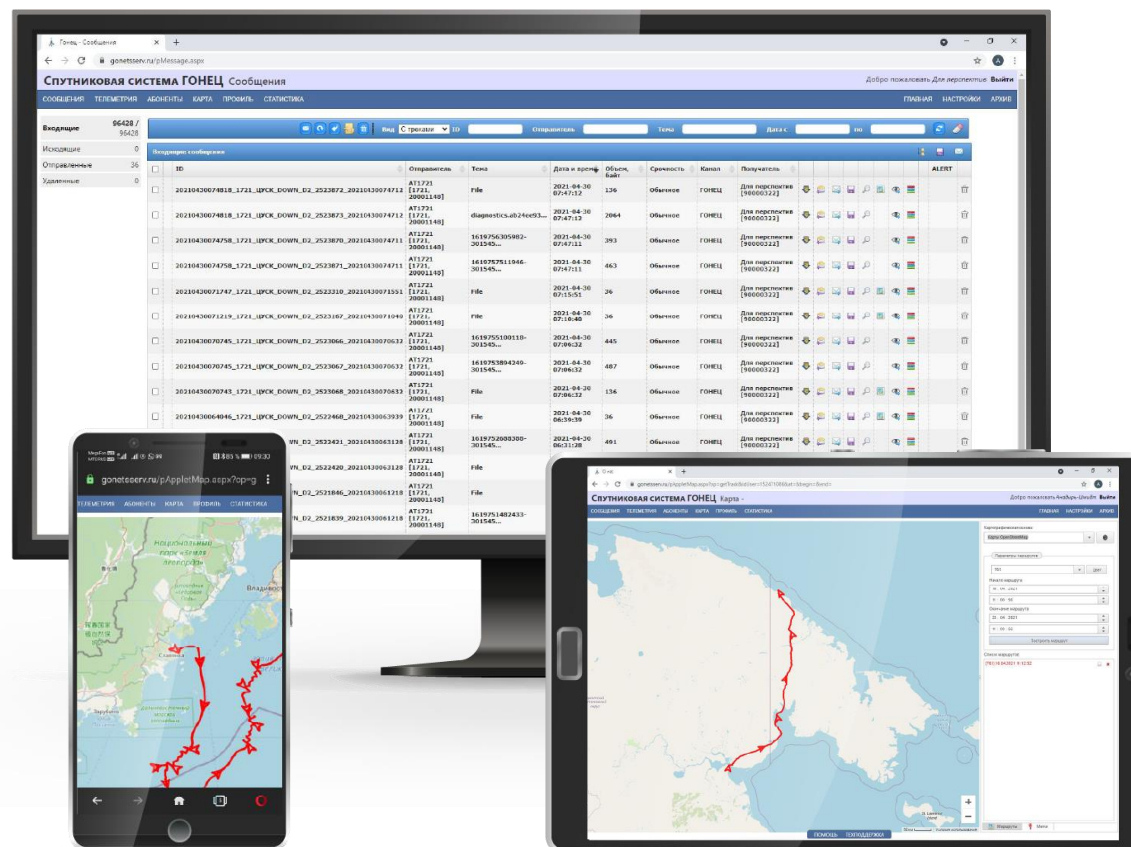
Гонец - Сообщения
gonetsserv.ru/pMessage.aspx

Спутниковая система ГОНЕЦ Сообщения
Добро пожаловать Для перспектив Выйти

СООБЩЕНИЯ ТЕЛЕМЕТРИЯ АБОНЕНТЫ КАРТА ПРОФИЛЬ СТАТИСТИКА
ГЛАВНАЯ НАСТРОЙКИ АРХИВ

Входящие 96428 / 96428
Исходящие 0
Отправленные 36
Удаленные 0

Вид С тредами ID Отправитель Тема Дата с по

Входящие сообщения

| ID | Отправитель | Тема | Дата и время | Объем, Байт | Срочность | Канал | Получатель | ALERT |
|---|---|---|---|---|---|---|---|---|
| 20210430074818_1721_ЦУСК_DOWN_D2_2523872_20210430074712 | AT1721 [1721, 20001148] | File | 2021-04-30 07:47:12 | 136 | Обычное | ГОНЕЦ | Для перспектив [90000322] | |
| 20210430074818_1721_ЦУСК_DOWN_D2_2523873_20210430074712 | AT1721 [1721, 20001148] | diagnostics.ab24ee93... | 2021-04-30 07:47:12 | 2064 | Обычное | ГОНЕЦ | Для перспектив [90000322] | |
| 20210430074758_1721_ЦУСК_DOWN_D2_2523870_20210430074711 | AT1721 [1721, 20001148] | 1619756305982-301545... | 2021-04-30 07:47:11 | 393 | Обычное | ГОНЕЦ | Для перспектив [90000322] | |
| 20210430074758_1721_ЦУСК_DOWN_D2_2523871_20210430074711 | AT1721 [1721, 20001148] | 1619756511946-301545... | 2021-04-30 07:47:11 | 463 | Обычное | ГОНЕЦ | Для перспектив [90000322] | |
| 20210430071747_1721_ЦУСК_DOWN_D2_2523310_20210430071551 | AT1721 [1721, 20001148] | File | 2021-04-30 07:15:51 | 36 | Обычное | ГОНЕЦ | Для перспектив [90000322] | |
| 20210430071219_1721_ЦУСК_DOWN_D2_2523107_20210430071040 | AT1721 [1721, 20001148] | File | 2021-04-30 07:10:40 | 36 | Обычное | ГОНЕЦ | Для перспектив [90000322] | |
| 20210430070745_1721_ЦУСК_DOWN_D2_2523066_20210430070632 | AT1721 [1721, 20001148] | 1619755100110-301545... | 2021-04-30 07:06:32 | 445 | Обычное | ГОНЕЦ | Для перспектив [90000322] | |
| 20210430070745_1721_ЦУСК_DOWN_D2_2523067_20210430070632 | AT1721 [1721, 20001148] | 1619753894249-301545... | 2021-04-30 07:06:32 | 487 | Обычное | ГОНЕЦ | Для перспектив [90000322] | |
| 20210430070743_1721_ЦУСК_DOWN_D2_2523068_20210430070632 | AT1721 [1721, 20001148] | File | 2021-04-30 07:06:32 | 136 | Обычное | ГОНЕЦ | Для перспектив [90000322] | |
| 20210430064046_1721_ЦУСК_DOWN_D2_2522468_20210430063939 | AT1721 [1721, 20001148] | File | 2021-04-30 06:39:39 | 36 | Обычное | ГОНЕЦ | Для перспектив [90000322] | |
| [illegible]WN_D2_2522421_20210430063128 | AT1721 [1721, 20001148] | 1619752008300-301545... | 2021-04-30 06:31:28 | 491 | Обычное | ГОНЕЦ | Для перспектив [90000322] | |
| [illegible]WN_D2_2522420_20210430063128 | AT1721 [1721, 20001148] | File | | | | | | |
| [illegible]WN_D2_2521846_20210430061218 | AT1721 [1721, 20001148] | File | | | | | | |
| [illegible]WN_D2_2521839_20210430061218 | AT1721 [1721, 20001148] | 1619751482433-301545... | | | | | | |

09:30
gonetsserv.ru/pAppletMap.aspx?op=g
ТЕЛЕМЕТРИЯ АБОНЕНТЫ КАРТА ПРОФИЛЬ СТАТИСТИКА
Национальный парк «Земля леопарда»
Владивосток

gonetsserv.ru/pAppletMap.aspx
Спутниковая система ГОНЕЦ Карта -
Добро пожаловать Выйти
СООБЩЕНИЯ ТЕЛЕМЕТРИЯ АБОНЕНТЫ КАРТА ПРОФИЛЬ СТАТИСТИКА
ГЛАВНАЯ НАСТРОЙКИ АРХИВ
Картографическая основа
Карты OpenStreetMap
Параметры маршрута
Начало маршрута
Окончание маршрута
Построить маршрут
Список маршрутов
ПОМОЩЬ ТЕХПОДДЕРЖКА
Маршруты Метки